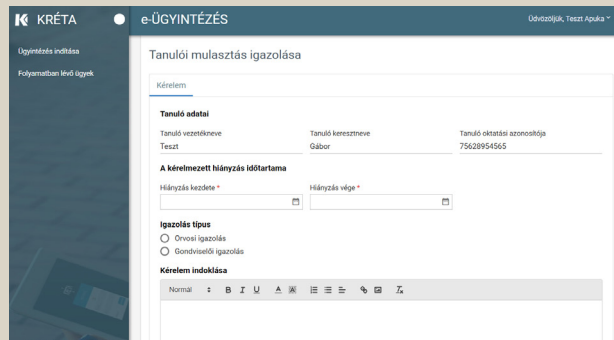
KRÉTA

e-ÜGYINTÉZÉS

Üdvözöljük, Teszt Apuka

Ügyintézés indítása

Folyamatban lévő ügyek

Tanulói mulasztás igazolása

Kérelem

Tanuló adatai

Tanuló vezetékneve
Teszt

Tanuló keresztneve
Gábor

Tanuló oktatási azonosítója
75628954565

A kérelmezett hiányzás időtartama

Hiányzás kezdete *

Hiányzás vége *

Igazolás típus

Orvosi igazolás

Gondviselői igazolás

Kérelem indoklása

Normál B I U